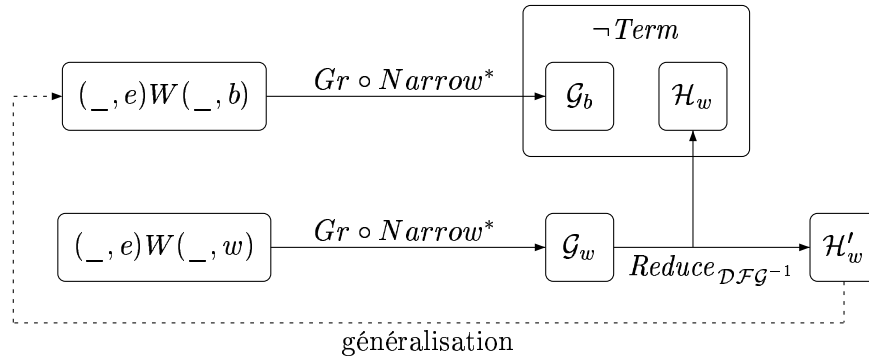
$\neg Term$

$(\_, e)W(\_, b)$

$Gr \circ Narrow^*$

$\mathcal{G}_b$

$\mathcal{H}_w$

$(\_, e)W(\_, w)$

$Gr \circ Narrow^*$

$\mathcal{G}_w$

$Reduce_{\mathcal{DFG}^{-1}}$

$\mathcal{H}'_w$

généralisation